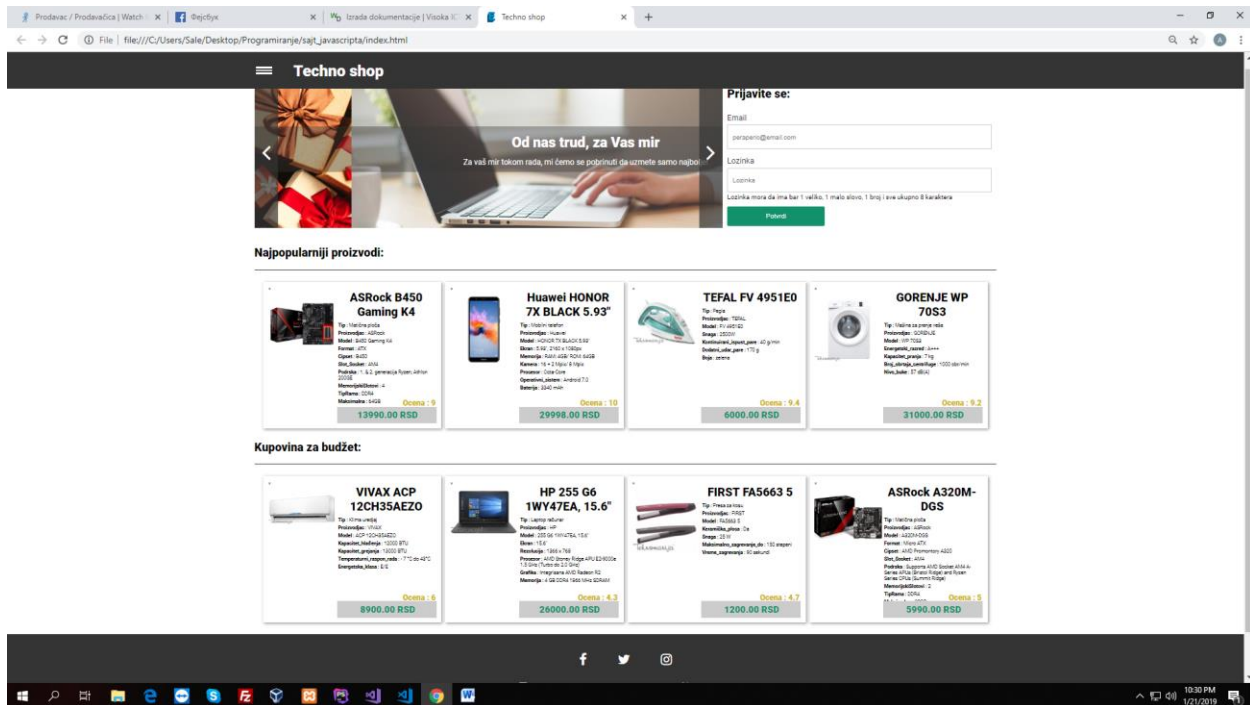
Prodavac / Prodavačica | Watch | Фејсбук | Izrada dokumentacije | Visoka IC | Techno shop

File | file:///C:/Users/Sale/Desktop/Programiranje/sajt_javascripta/index.html

Techno shop

Od nas trud, za Vas mir

Za vaš mir tokom rada, mi ćemo se pobrinuti da uzmete samo najbolje

Prijavite se:

Email

peraperic@email.com

Lozinka

Lozinka

Lozinka mora da ima bar 1 veliko, 1 malo slovo, 1 broj i sve ukupno 8 karaktera

Potvrdi

Najpopularniji proizvodi:

ASRock B450 Gaming K4

Tip: Matična ploča
Proizvođac: ASRock
Model: B450 Gaming K4
Format: ATX
Cipset: B450
Slot_Socket: AM4
Podrska: 1. & 2. generacija Ryzen, Athlon 200GE
MemorijskiSlotovi: 4
TipRama: DDR4
Maksimalno: 64GB

Ocena : 9

13990.00 RSD

Huawei HONOR 7X BLACK 5.93"

Tip: Mobilni telefon
Proizvođac: Huawei
Model: HONOR 7X BLACK 5.93"
Ekran: 5.93", 2160 x 1080px
Memorija: RAM: 4GB/ ROM: 64GB
Kamera: 16 + 2 Mpix/ 8 Mpix
Procesor: Octa Core
Operativni_sistem: Android 7.0
Baterija: 3340 mAh

Ocena : 10

29998.00 RSD

TEFAL FV 4951E0

Tip: Pegla
Proizvođac: TEFAL
Model: FV 4951E0
Snaga: 2500W
Kontinuirani_ispust_pare: 40 g/min
Dodatni_udar_pare: 170 g
Boja: zelena

Ocena : 9.4

6000.00 RSD

GORENJE WP 70S3

Tip: Mašina za pranje veša
Proizvođac: GORENJE
Model: WP 70S3
Energetski_razred: A+++
Kapacitet_pranja: 7kg
Broj_obrtaja_centrifuge: 1000 obr/min
Nivo_buke: 57 dB(A)

Ocena : 9.2

31000.00 RSD

Kupovina za budžet:

VIVAX ACP 12CH35AEZO

Tip: Klima uređaj
Proizvođac: VIVAX
Model: ACP 12CH35AEZO
Kapacitet_hlađenja: 12000 BTU
Kapacitet_grejanja: 13000 BTU
Temperaturni_raspon_rada: -7°C do 43°C
Energetska_klasa: E/E

Ocena : 6

8900.00 RSD

HP 255 G6 1WY47EA, 15.6"

Tip: Laptop računar
Proizvođac: HP
Model: 255 G6 1WY47EA, 15.6"
Ekran: 15.6"
Rezolucija: 1366 x 768
Procesor: AMD Stoney Ridge APU E2-9000e 1.5 GHz (Turbo do 2.0 GHz)
Grafika: Integrisana AMD Radeon R2
Memorija: 4 GB DDR4 1866 MHz SDRAM

Ocena : 4.3

26000.00 RSD

FIRST FA5663 5

Tip: Presa za kosu
Proizvođac: FIRST
Model: FA5663 5
Keramička_ploca: Da
Snaga: 25 W
Maksimalno_zagrevanje_do: 150 stepeni
Vreme_zagrevanja: 90 sekundi

Ocena : 4.7

1200.00 RSD

ASRock A320M-DGS

Tip: Matična ploča
Proizvođac: ASRock
Model: A320M-DGS
Format: Micro ATX
Cipset: AMD Promontory A320
Slot_Socket: AM4
Podrska: Supports AMD Socket AM4 A-Series APUs (Bristol Ridge) and Ryzen Series CPUs (Summit Ridge)
MemorijskiSlotovi: 2
TipRama: DDR4

Ocena : 5

5990.00 RSD

10:30 PM
1/21/2019